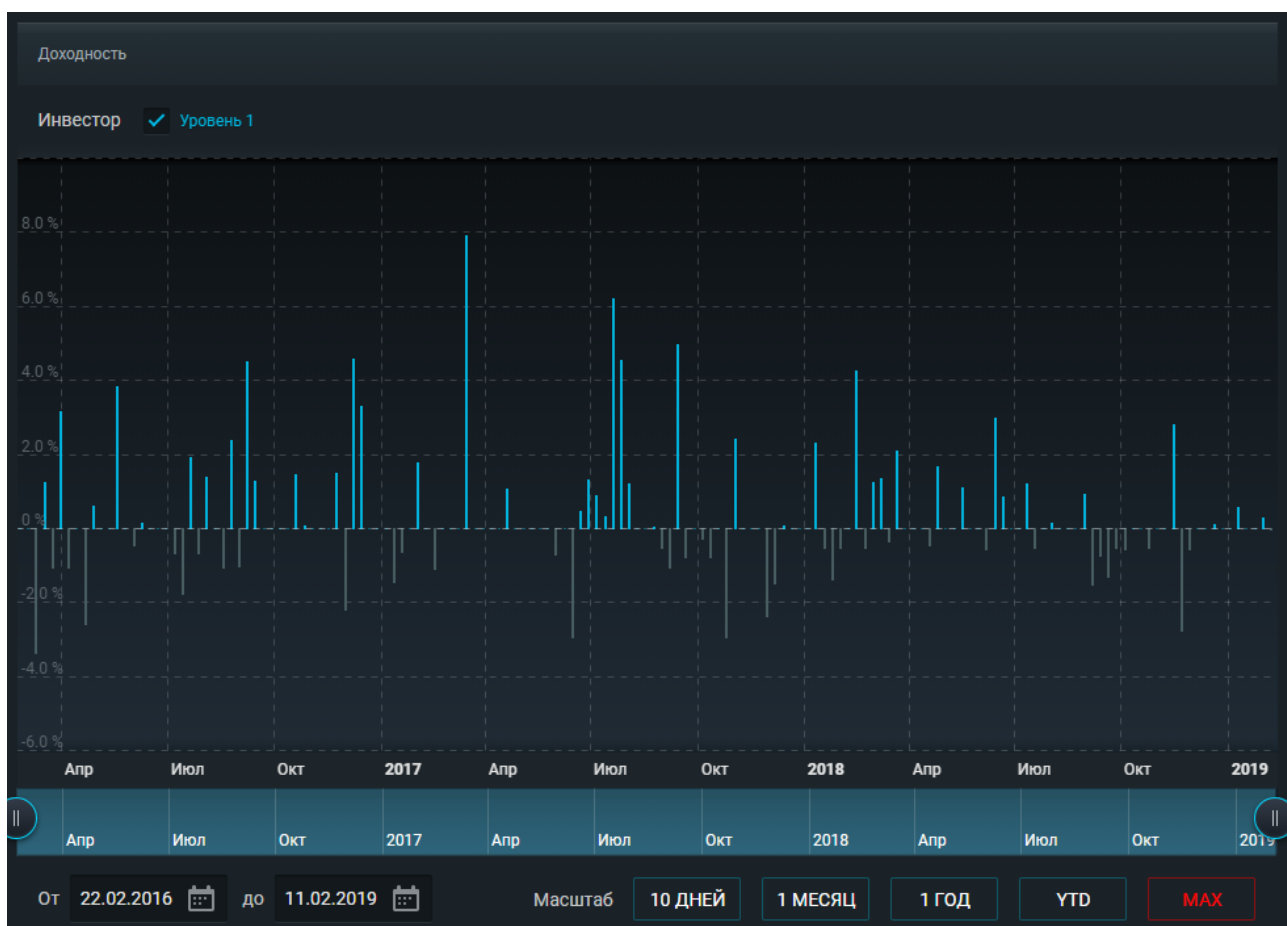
Доходность

Инвестор Уровень 1

8.0 %
6.0 %
4.0 %
2.0 %
0.0 %
-2.0 %
-4.0 %
-6.0 %

Апр Июл Окт 2017 Апр Июл Окт 2018 Апр Июл Окт 2019

Апр Июл Окт 2017 Апр Июл Окт 2018 Апр Июл Окт 2019

От 22.02.2016 до 11.02.2019 Масштаб 10 ДНЕЙ 1 МЕСЯЦ 1 ГОД YTD MAX